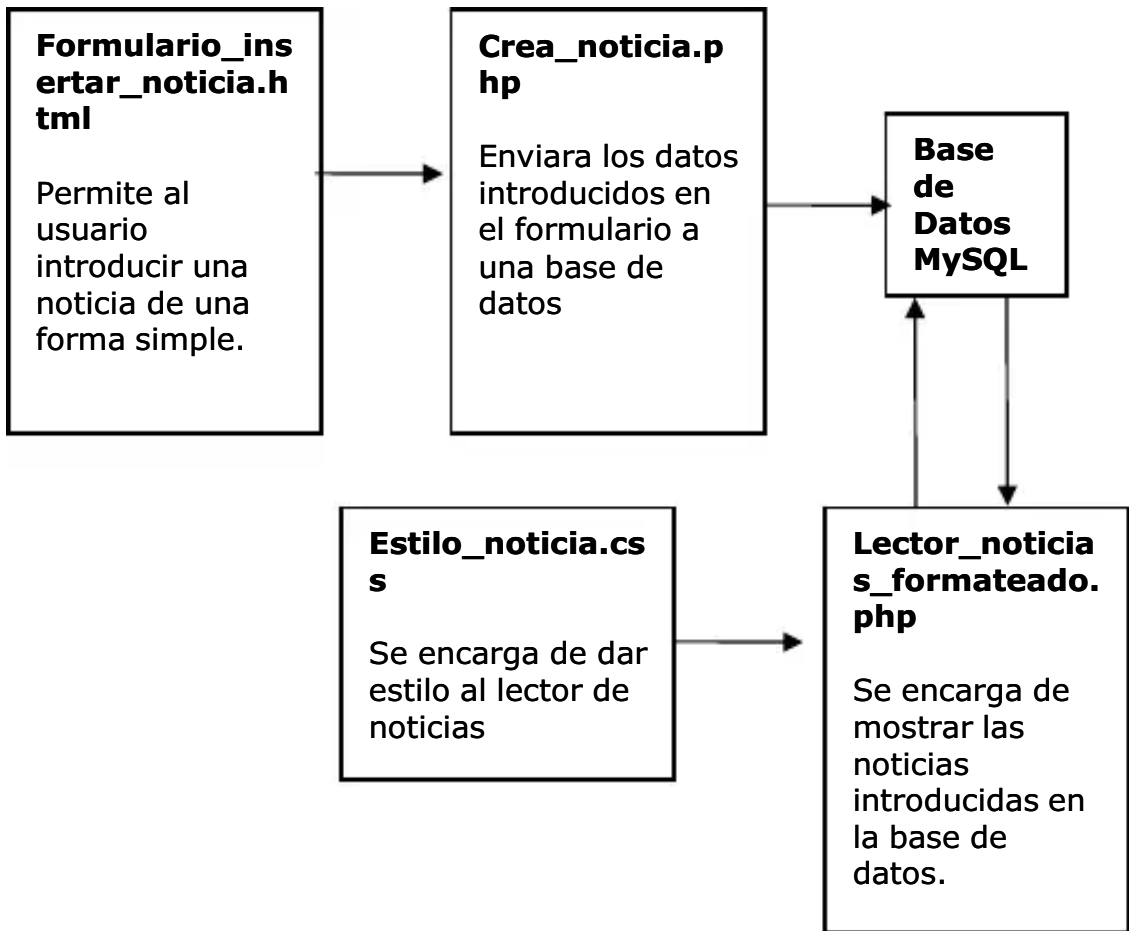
Formulario_insertar_noticia.html

Permite al usuario introducir una noticia de una forma simple.

Crea_noticia.php

Enviara los datos introducidos en el formulario a una base de datos

Base de Datos MySQL

Estilo_noticia.css

Se encarga de dar estilo al lector de noticias

Lector_noticias_formateado.php

Se encarga de mostrar las noticias introducidas en la base de datos.